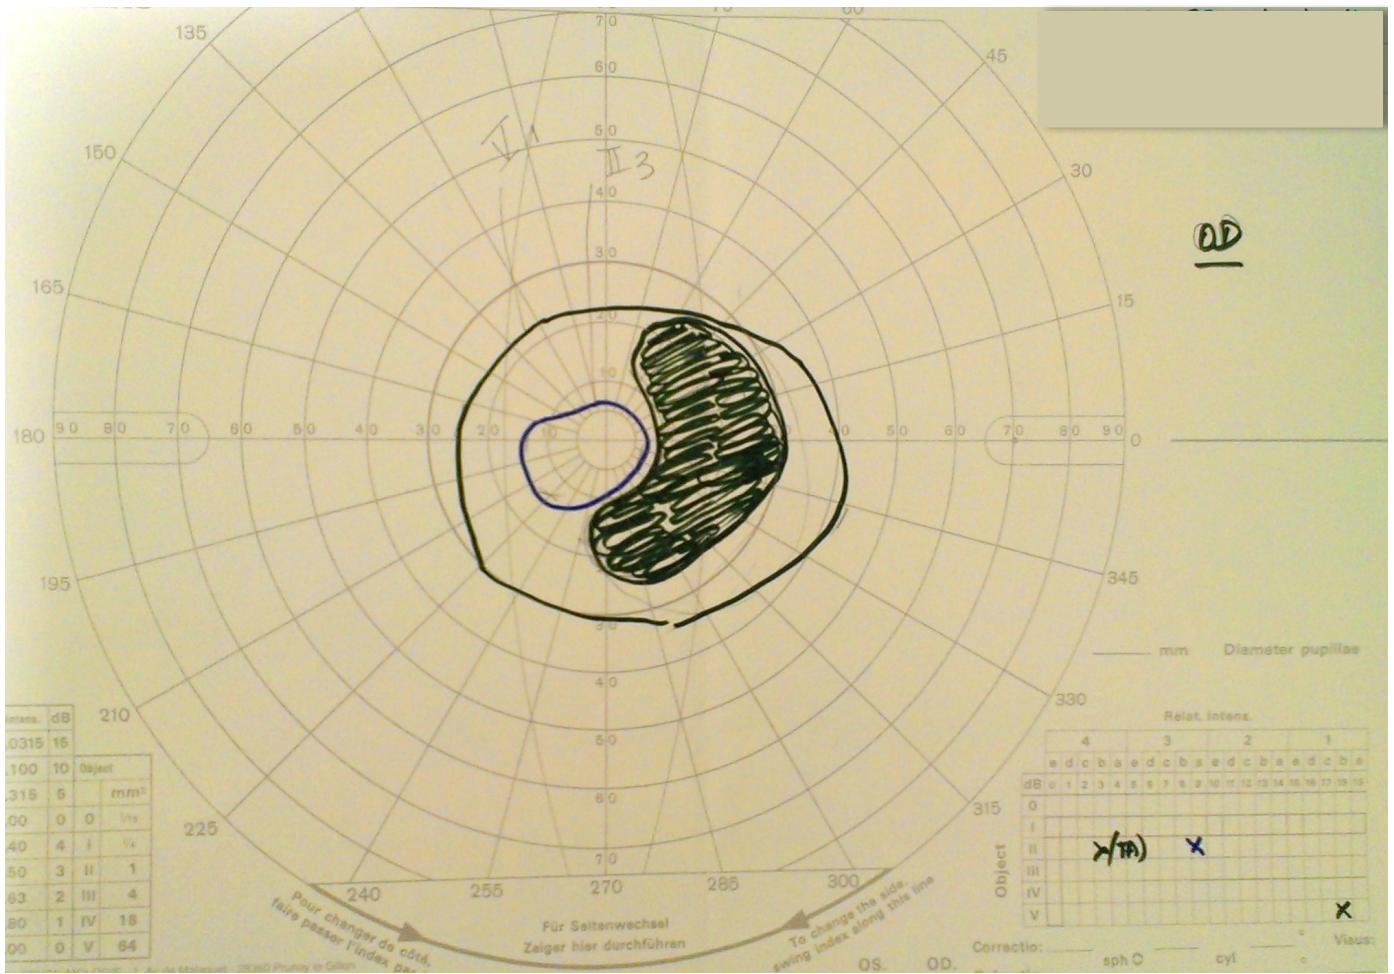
135
45
150
30
165
15
180
0
195
345
210
330
225
315
240
255
270
285
300

70
60
50
40
30
20
10

90 80 70 60 50 40 30 20
0 50 60 70 80 90

30
40
50
60
70

V1
II3

OD

___ mm Diameter pupillae

| Intens. | dB |
|---|---|
| .0315 | 15 |
| .100 | 10 |
| .315 | 5 |
| .00 | 0 |
| .40 | 4 |
| .50 | 3 |
| .63 | 2 |
| .80 | 1 |
| .00 | 0 |

| Object | mm² |
|---|---|
| 0 | 1/16 |
| I | 1/4 |
| II | 1 |
| III | 4 |
| IV | 16 |
| V | 64 |

Relat. intens.

| | 4 | | | | | 3 | | | | | 2 | | | | | 1 | | | | |
|---|---|---|---|---|---|---|---|---|---|---|---|---|---|---|---|---|---|---|---|---|
| | e | d | c | b | a | e | d | c | b | a | e | d | c | b | a | e | d | c | b | a |
| dB | 0 | 1 | 2 | 3 | 4 | 5 | 6 | 7 | 8 | 9 | 10 | 11 | 12 | 13 | 14 | 15 | 16 | 17 | 18 | 19 |
| 0 | | | | | | | | | | | | | | | | | | | | |
| I | | | | | | | | | | | | | | | | | | | | |
| II | | | X(TA) | | | | | X | | | | | | | | | | | | |
| III | | | | | | | | | | | | | | | | | | | | |
| IV | | | | | | | | | | | | | | | | | | | | |
| V | | | | | | | | | | | | | | | | | | | X | |

Object

Pour changer de côté, faire passer l'index par
Für Seitenwechsel Zeiger hier durchführen
To change the side, swing index along this line

OS. OD.

Correctio: ___ sph ○ ___ cyl ___ ° Visus: